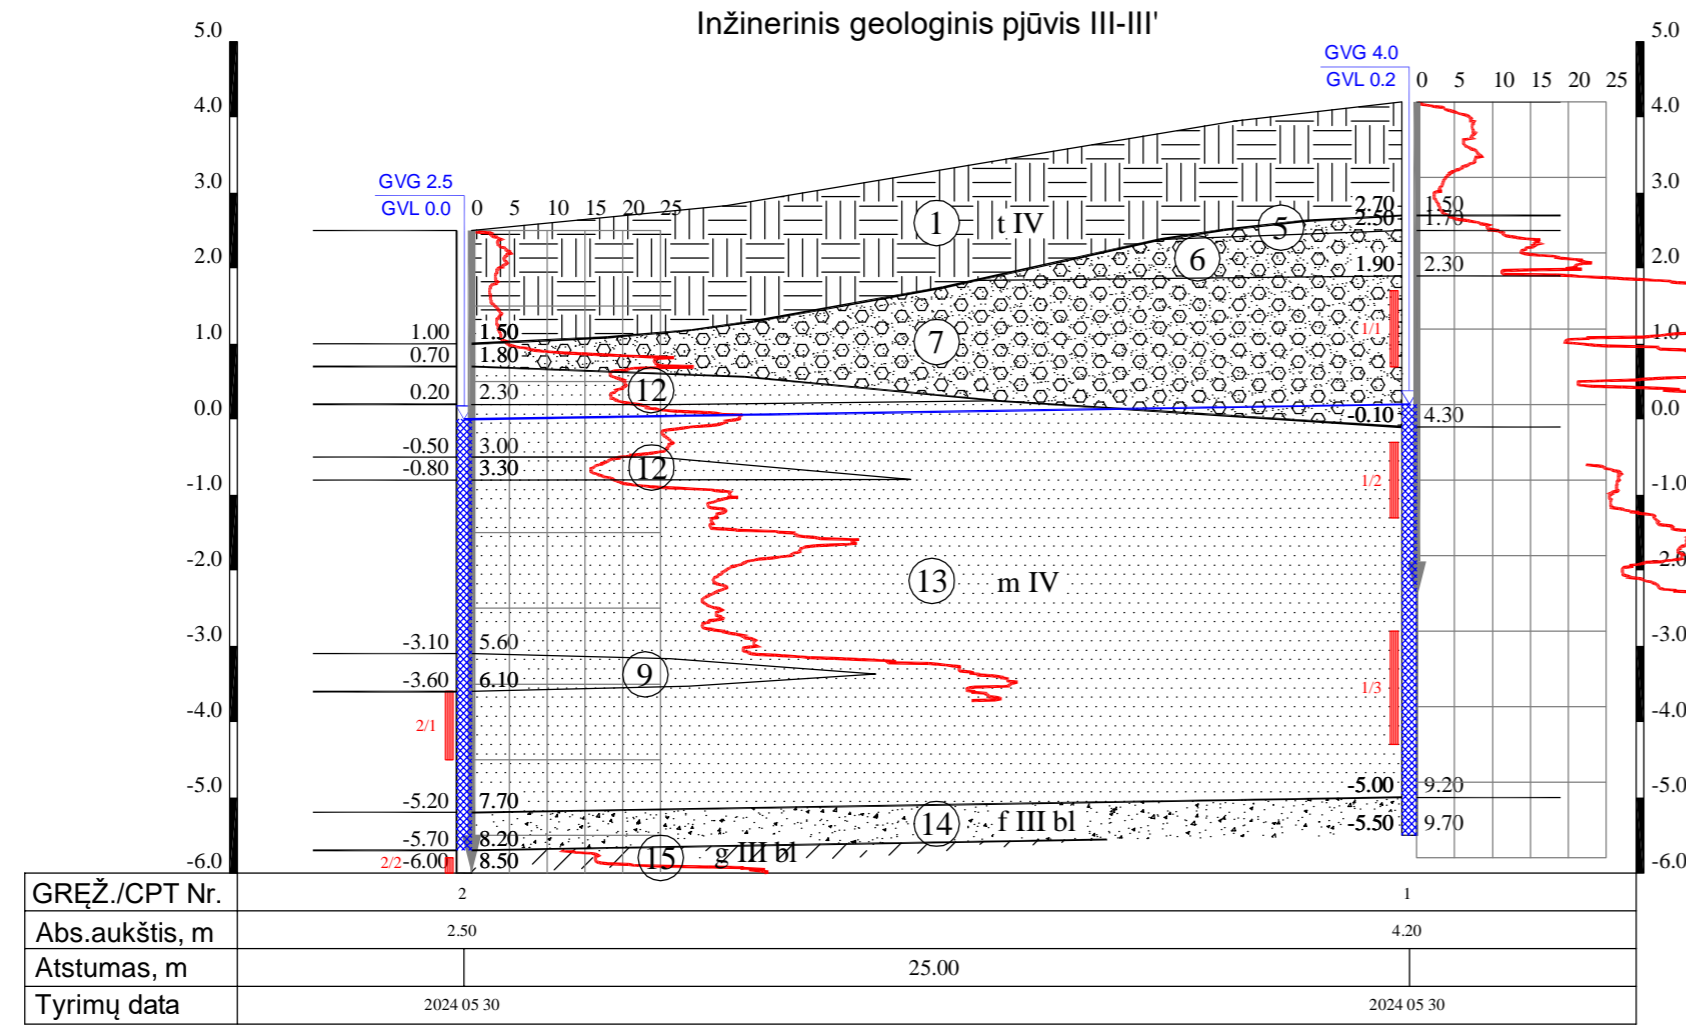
Inžinerinis geologinis pjūvis III-III'

5.0
4.0
3.0
2.0
1.0
0.0
-1.0
-2.0
-3.0
-4.0
-5.0
-6.0

GVG 2.5
GVL 0.0
0 5 10 15 20 25

GVG 4.0
GVL 0.2
0 5 10 15 20 25

1.00 1.50
0.70 1.80
0.20 2.30
-0.50 3.00
-0.80 3.30
-3.10 5.60
-3.60 6.10
2/1
-5.20 7.70
-5.70 8.20
2/2 -6.00 8.50

2.70 1.50
2.50 1.70
1.90 2.30
1/1
-0.10 4.30
1/2
1/3
-5.00 9.20
-5.50 9.70

1 t IV
5
6
7
12
12
13 m IV
9
14 f III bl
15 g III bl

| GRĘŽ./CPT Nr. | 2 | 1 |
|---|---|---|
| Abs.aukštis, m | 2.50 | 4.20 |
| Atstumas, m | 25.00 | |
| Tyrimų data | 2024 05 30 | 2024 05 30 |